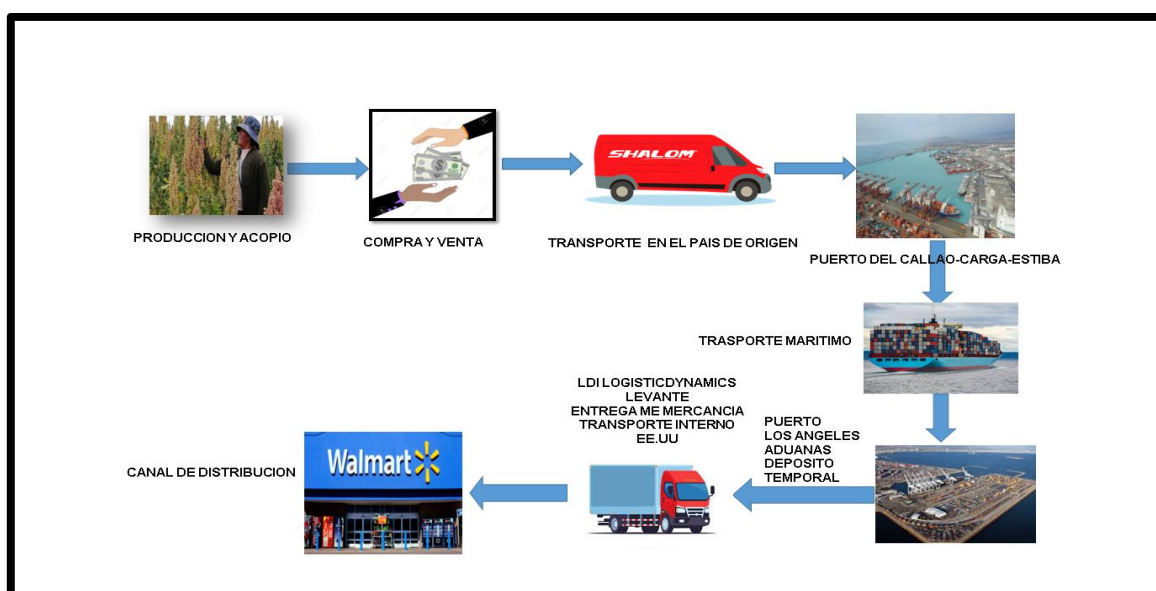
PRODUCCION Y ACOPIO

COMPRA Y VENTA

SHALOM

TRANSPORTE EN EL PAIS DE ORIGEN

PUERTO DEL CALLAO-CARGA-ESTIBA

TRASPORTE MARITIMO

LDI LOGISTICDYNAMICS
LEVANTE
ENTREGA ME MERCANCIA
TRANSPORTE INTERNO
EE.UU

PUERTO
LOS ANGELES
ADUANAS
DEPOSITO
TEMPORAL

CANAL DE DISTRIBUCION

Walmart